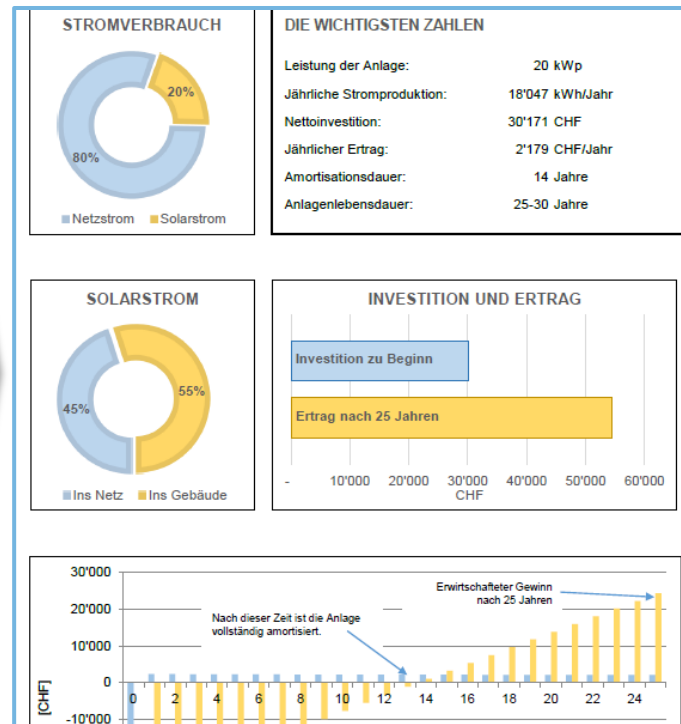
STROMVERBRAUCH

20%

80%

Netzstrom   Solarstrom

DIE WICHTIGSTEN ZAHLEN

| | |
|---|---|
| Leistung der Anlage: | 20 kWp |
| Jährliche Stromproduktion: | 18'047 kWh/Jahr |
| Nettoinvestition: | 30'171 CHF |
| Jährlicher Ertrag: | 2'179 CHF/Jahr |
| Amortisationsdauer: | 14 Jahre |
| Anlagenlebensdauer: | 25-30 Jahre |

SOLARSTROM

45%

55%

Ins Netz   Ins Gebäude

INVESTITION UND ERTRAG

Investition zu Beginn

Ertrag nach 25 Jahren

- 10'000 20'000 30'000 40'000 50'000 60'000
CHF

30'000
20'000
10'000
0
-10'000
[CHF]

Erwirtschafteter Gewinn nach 25 Jahren

Nach dieser Zeit ist die Anlage vollständig amortisiert.

0 2 4 6 8 10 12 14 16 18 20 22 24